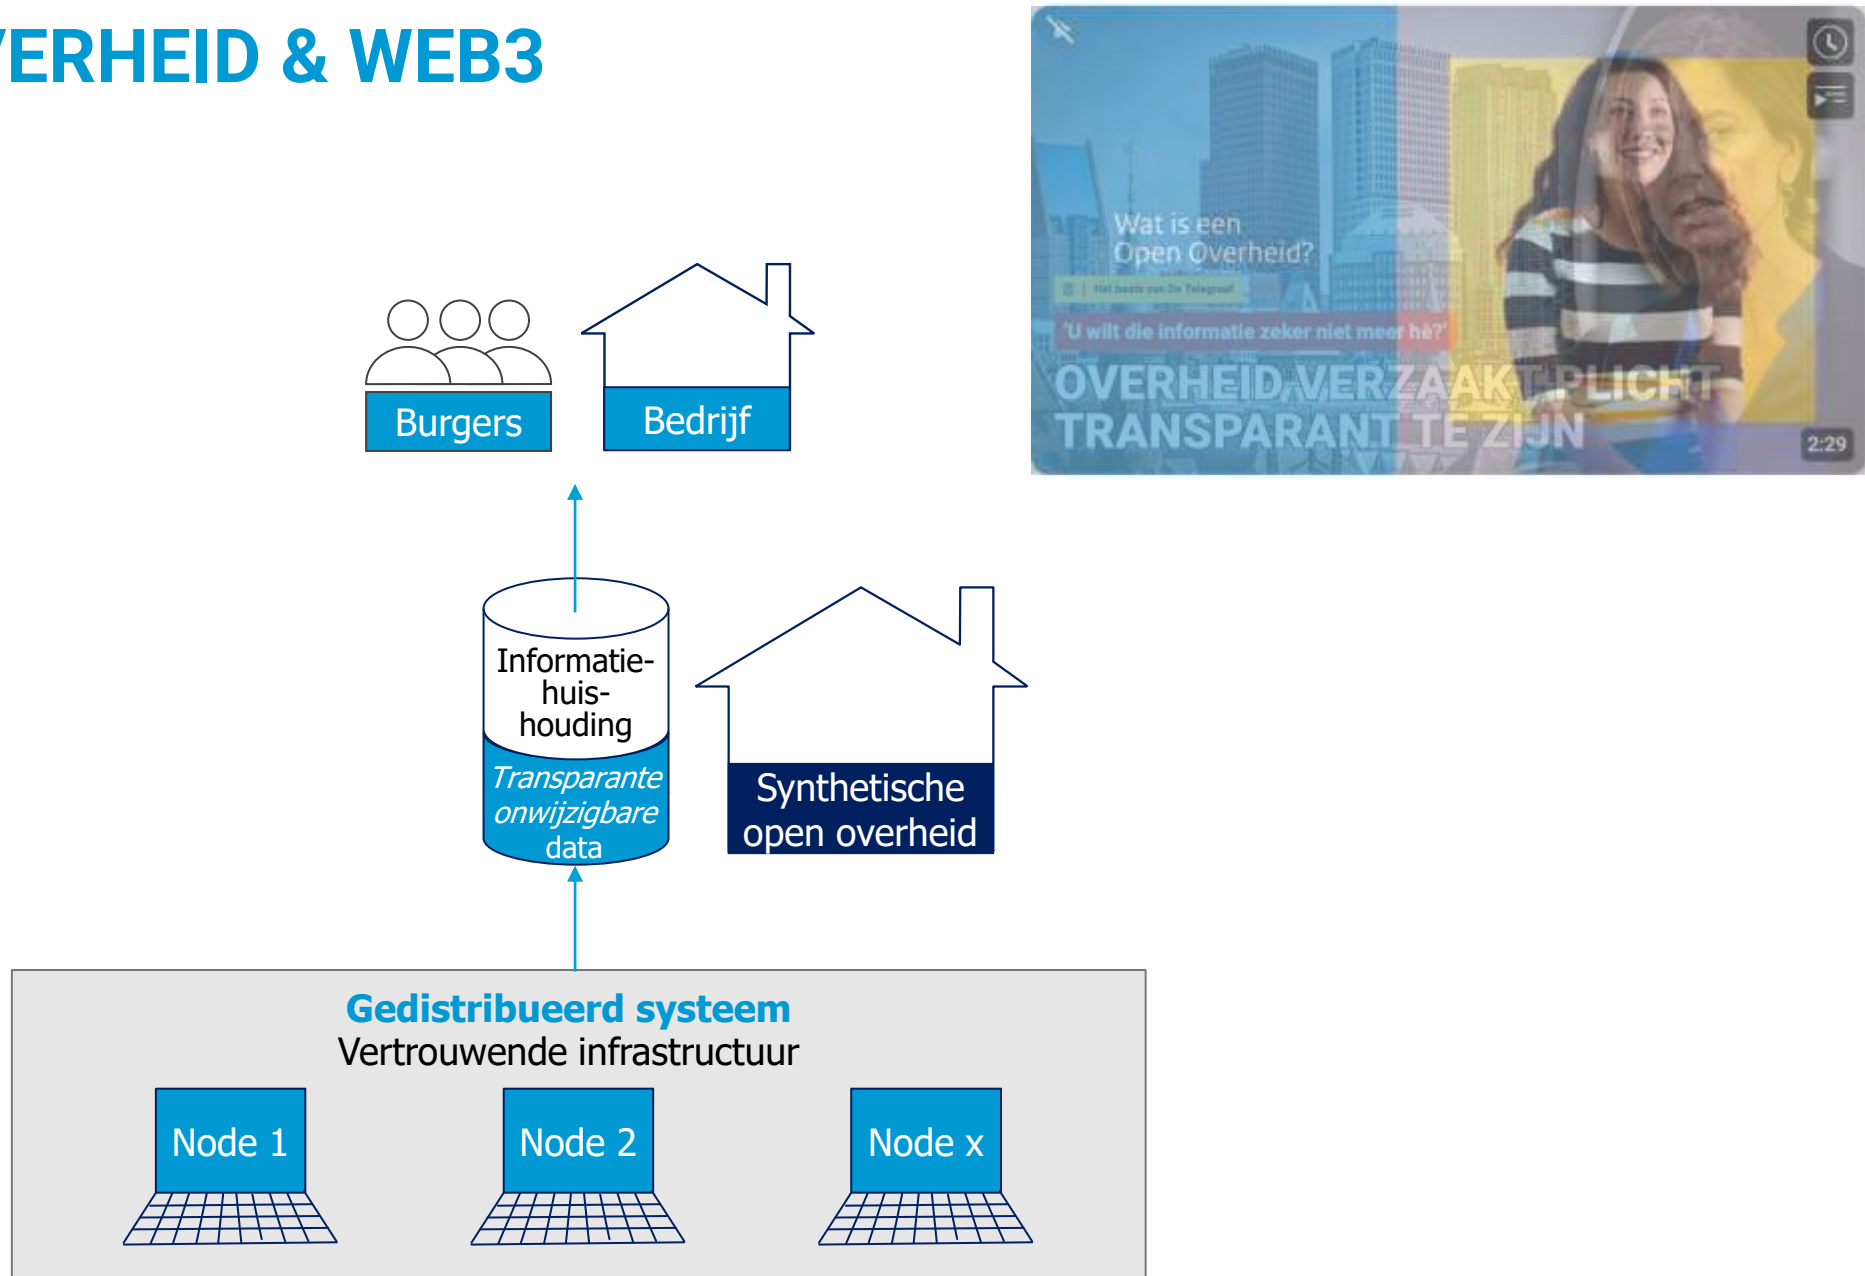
ERHEID & WEB3

Wat is een Open Overheid?

Het beste van De Telegraaf

'U wilt die informatie zeker niet meer hè?'

OVERHEID VERZAAKT PLICHT TRANSPARANT TE ZIJN

2:29

Burgers

Bedrijf

Informatiehuishouding

Transparante onwijzigbare data

Synthetische open overheid

Gedistribueerd systeem

Vertrouwende infrastructuur

Node 1

Node 2

Node x